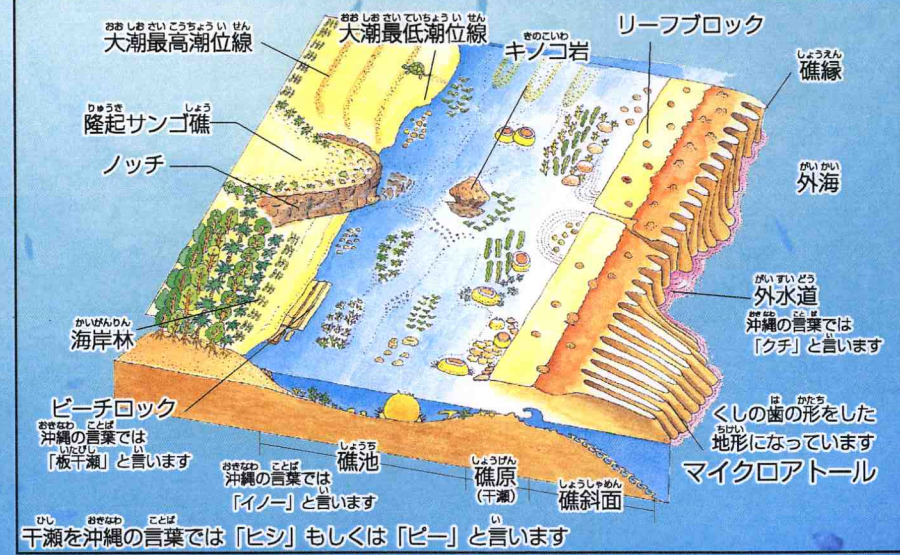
大潮最高潮位線

大潮最低潮位線

キノコ岩

リーフブロック

礁縁

隆起サンゴ礁

ノッチ

外海

外水道
沖縄の言葉では
「クチ」と言います

海岸林

ビーチロック
沖縄の言葉では
「板干瀬」と言います

くしの歯の形をした
地形になっています

マイクロアトール

礁池
沖縄の言葉では
「イノー」と言います

礁原
(干瀬)

礁斜面

干瀬を沖縄の言葉では「ヒシ」もしくは「ピー」と言います